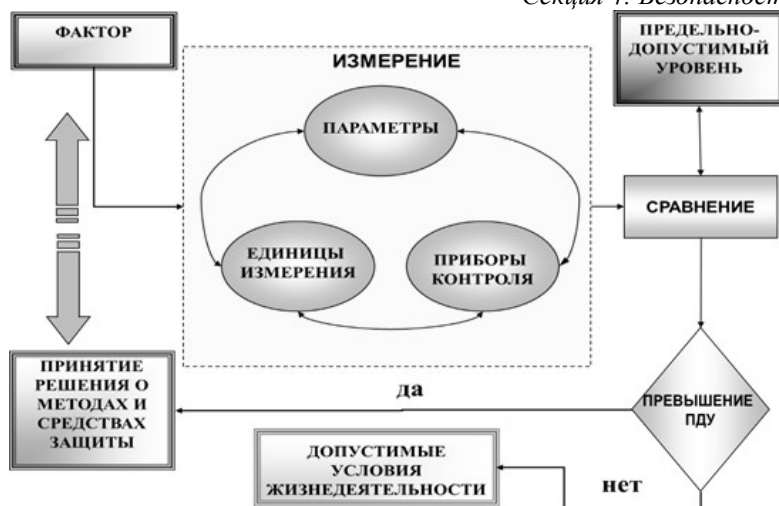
Секция 4. Безопасност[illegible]

ФАКТОР

ИЗМЕРЕНИЕ

ПАРАМЕТРЫ

ЕДИНИЦЫ ИЗМЕРЕНИЯ

ПРИБОРЫ КОНТРОЛЯ

ПРЕДЕЛЬНО-ДОПУСТИМЫЙ УРОВЕНЬ

СРАВНЕНИЕ

ПРИНЯТИЕ РЕШЕНИЯ О МЕТОДАХ И СРЕДСТВАХ ЗАЩИТЫ

да

ПРЕВЫШЕНИЕ ПДУ

ДОПУСТИМЫЕ УСЛОВИЯ ЖИЗНЕДЕЯТЕЛЬНОСТИ

нет